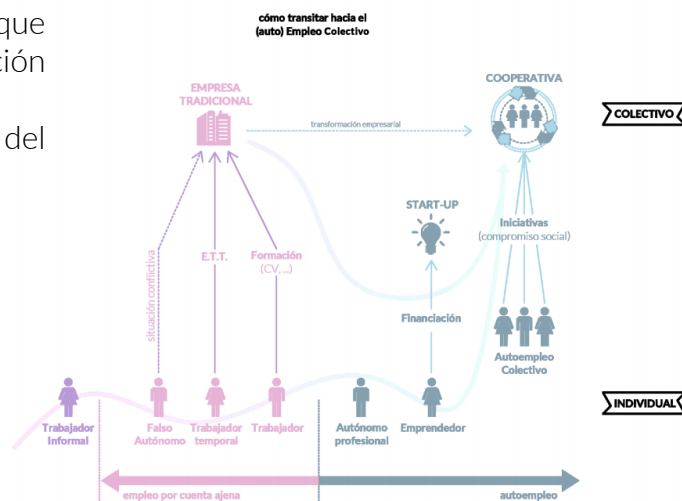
que
ción

del

cómo transitar hacia el (auto) Empleo Colectivo

EMPRESA TRADICIONAL

transformación empresarial

COOPERATIVA

COLECTIVO

START-UP

Iniciativas (compromiso social)

situación conflictiva

E.T.T.

Formación (CV, ...)

Financiación

Autoempleo Colectivo

INDIVIDUAL

Trabajador Informal

Falso Autónomo

Trabajador temporal

Trabajador

Autónomo profesional

Emprendedor

empleo por cuenta ajena

autoempleo